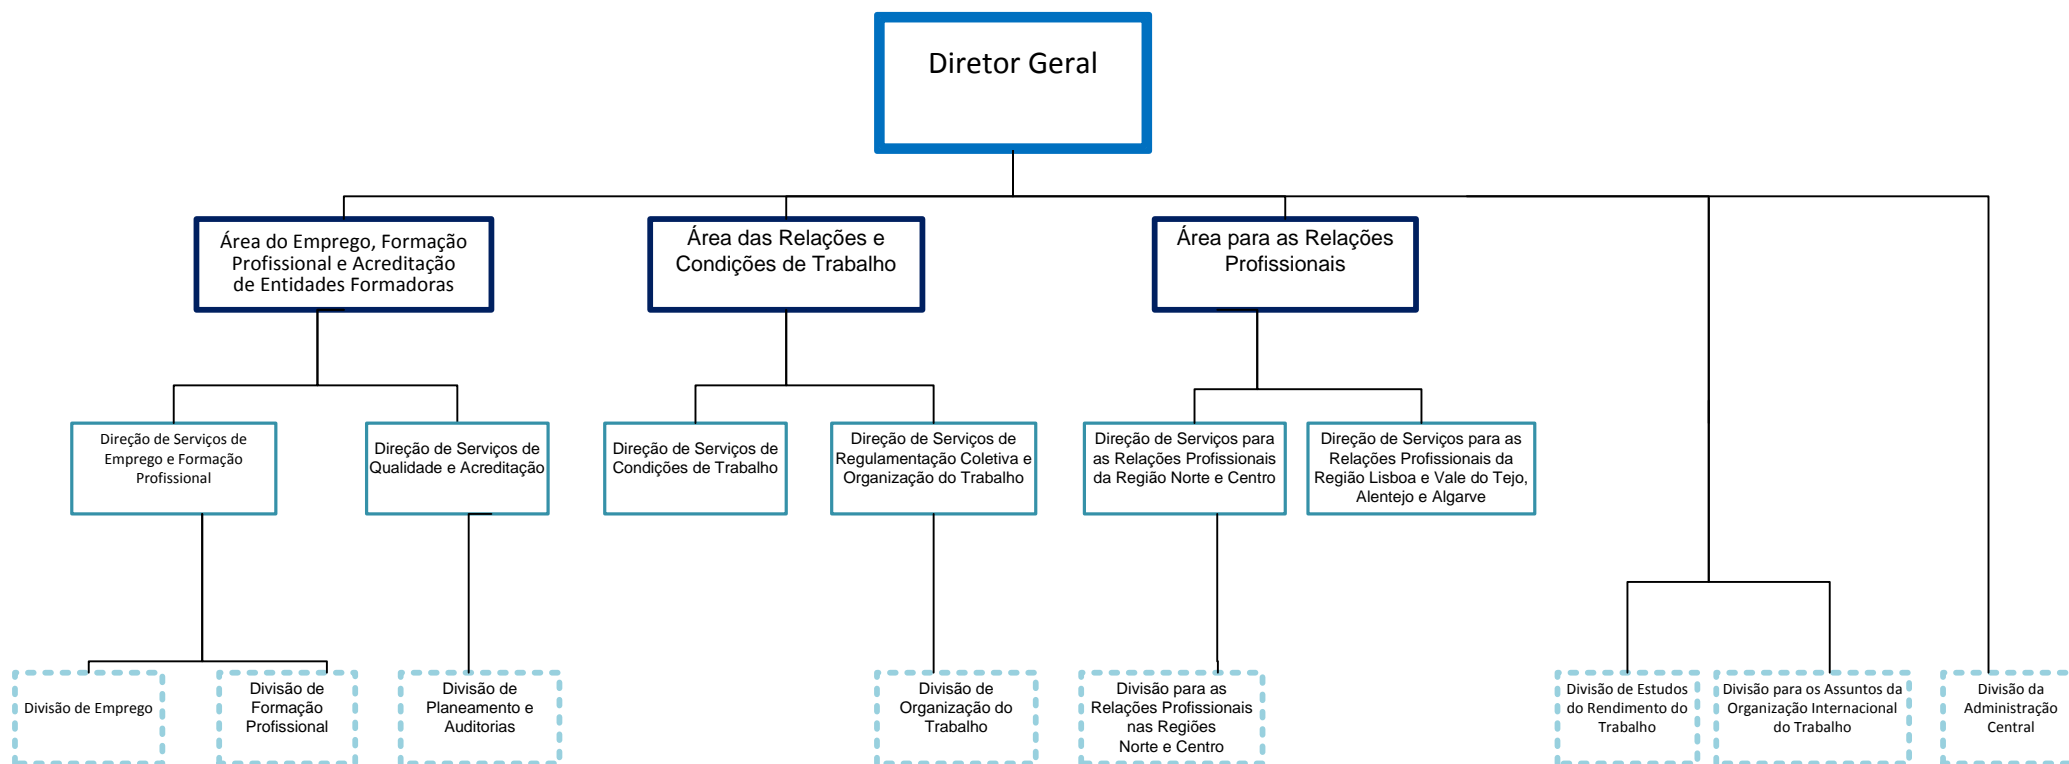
Diretor Geral

Área do Emprego, Formação Profissional e Acreditação de Entidades Formadoras

Área das Relações e Condições de Trabalho

Área para as Relações Profissionais

Direção de Serviços de Emprego e Formação Profissional

Direção de Serviços de Qualidade e Acreditação

Direção de Serviços de Condições de Trabalho

Direção de Serviços de Regulamentação Coletiva e Organização do Trabalho

Direção de Serviços para as Relações Profissionais da Região Norte e Centro

Direção de Serviços para as Relações Profissionais da Região Lisboa e Vale do Tejo, Alentejo e Algarve

Divisão de Emprego

Divisão de Formação Profissional

Divisão de Planeamento e Auditorias

Divisão de Organização do Trabalho

Divisão para as Relações Profissionais nas Regiões Norte e Centro

Divisão de Estudos do Rendimento do Trabalho

Divisão para os Assuntos da Organização Internacional do Trabalho

Divisão da Administração Central